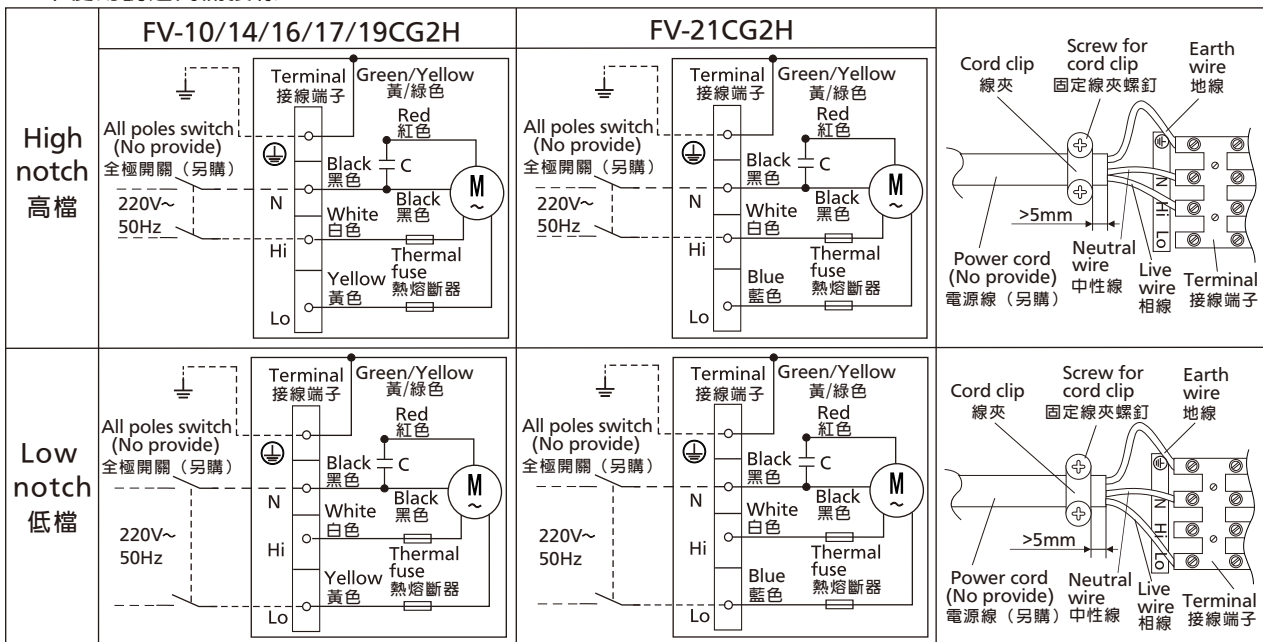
| | FV-10/14/16/17/19CG2H | FV-21CG2H | |
|---|---|---|---|
| High notch 高檔 | All poles switch (No provide) 全極開關（另購） 220V~ 50Hz Terminal 接線端子 N Hi Lo Green/Yellow 黃/綠色 Red 紅色 Black 黑色 C Black 黑色 M ~ White 白色 Thermal fuse 熱熔斷器 Yellow 黃色 | All poles switch (No provide) 全極開關（另購） 220V~ 50Hz Terminal 接線端子 N Hi Lo Green/Yellow 黃/綠色 Red 紅色 Black 黑色 C Black 黑色 M ~ White 白色 Thermal fuse 熱熔斷器 Blue 藍色 | Cord clip 線夾 Screw for cord clip 固定線夾螺釘 Earth wire 地線 N Hi Lo >5mm Power cord (No provide) 電源線（另購） Neutral wire 中性線 Live wire 相線 Terminal 接線端子 |
| Low notch 低檔 | All poles switch (No provide) 全極開關（另購） 220V~ 50Hz Terminal 接線端子 N Hi Lo Green/Yellow 黃/綠色 Red 紅色 Black 黑色 C Black 黑色 M ~ White 白色 Thermal fuse 熱熔斷器 Yellow 黃色 | All poles switch (No provide) 全極開關（另購） 220V~ 50Hz Terminal 接線端子 N Hi Lo Green/Yellow 黃/綠色 Red 紅色 Black 黑色 C Black 黑色 M ~ White 白色 Thermal fuse 熱熔斷器 Blue 藍色 | Cord clip 線夾 Screw for cord clip 固定線夾螺釘 Earth wire 地線 N Hi Lo >5mm Power cord (No provide) 電源線（另購） Neutral wire 中性線 Live wire 相線 Terminal 接線端子 |